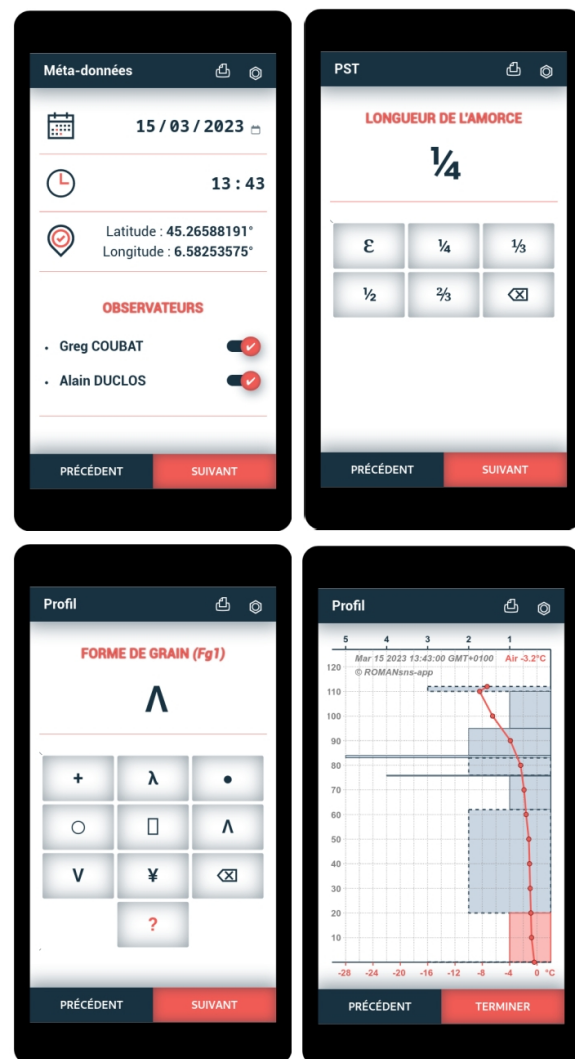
Méta-données

15 / 03 / 2023

13 : 43

Latitude : 45.26588191°
Longitude : 6.58253575°

OBSERVATEURS

- Greg COUBAT
- Alain DUCLOS

PRÉCEDENT SUIVANT

PST

LONGUEUR DE L'AMORCE

¼

| ε | ¼ | ⅓ |
|---|---|---|
| ½ | ⅔ | ⌫ |

PRÉCEDENT SUIVANT

Profil

FORME DE GRAIN (Fg1)

Λ

| + | λ | • |
|---|---|---|
| ○ | ▯ | Λ |
| V | ¥ | ⌫ |
| | ? | |

PRÉCEDENT SUIVANT

Profil

5 4 3 2 1

Mar 15 2023 13:43:00 GMT+0100 Air -3.2°C
© ROMANsns-app

120 110 100 90 80 70 60 50 40 30 20 10

-28 -24 -20 -16 -12 -8 -4 0 °C

PRÉCEDENT TERMINER